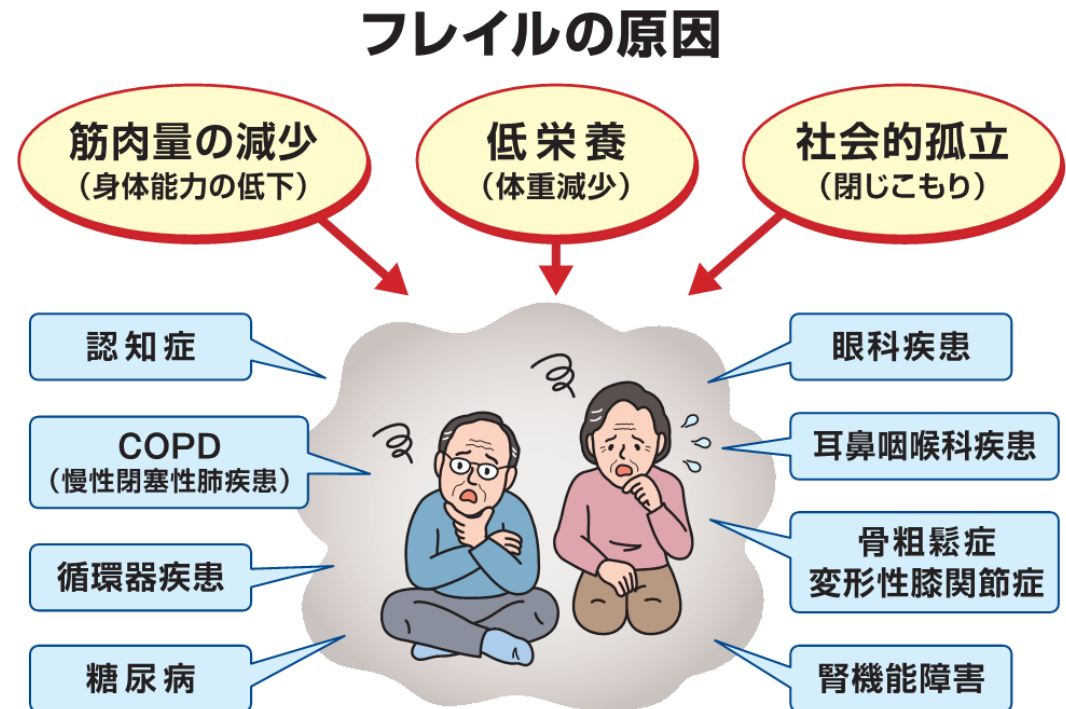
フレイルの原因

筋肉量の減少
（身体能力の低下）

低栄養
（体重減少）

社会的孤立
（閉じこもり）

認知症

COPD
（慢性閉塞性肺疾患）

循環器疾患

糖尿病

眼科疾患

耳鼻咽喉科疾患

骨粗鬆症
変形性膝関節症

腎機能障害